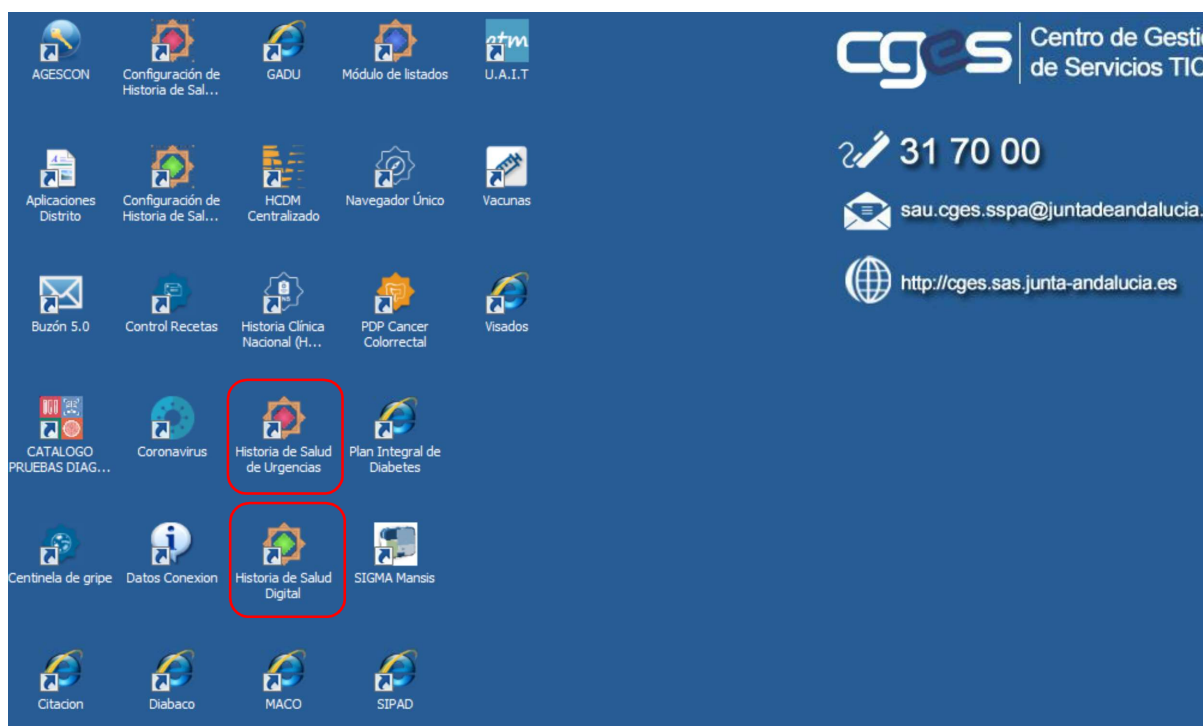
AGESCON

Configuración de Historia de Sal...

GADU

Módulo de listados

atm

U.A.I.T

Aplicaciones Distrito

Configuración de Historia de Sal...

HCDM Centralizado

Navegador Único

Vacunas

Buzón 5.0

Control Recetas

Historia Clínica Nacional (H...

PDP Cancer Colorrectal

Visados

CATALOGO PRUEBAS DIAG...

Coronavirus

Historia de Salud de Urgencias

Plan Integral de Diabetes

Centinela de gripe

Datos Conexion

Historia de Salud Digital

SIGMA Mansis

Citacion

Diabaco

MACO

SIPAD

cges Centro de Gestio de Servicios TIC

31 70 00

sau.cges.sspa@juntadeandalucia.

http://cges.sas.junta-andalucia.es